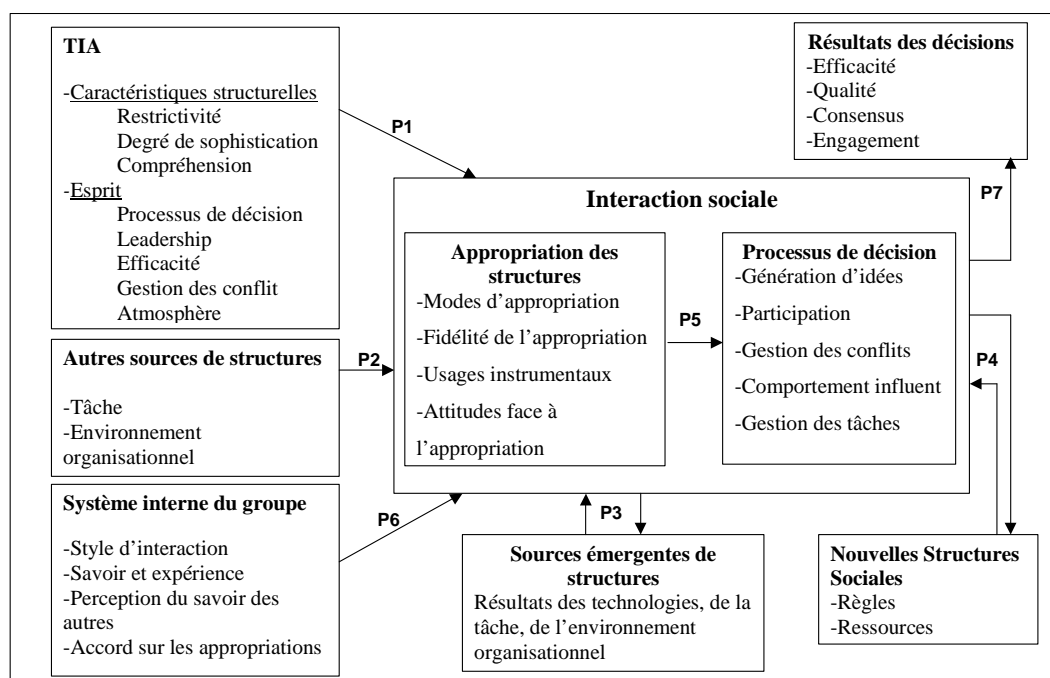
TIA

-Caractéristiques structurelles
Restrictivité
Degré de sophistication
Compréhension
-Esprit
Processus de décision
Leadership
Efficacité
Gestion des conflit
Atmosphère

P1

Résultats des décisions
-Efficacité
-Qualité
-Consensus
-Engagement

P7

Interaction sociale

Appropriation des structures
-Modes d'appropriation
-Fidélité de l'appropriation
-Usages instrumentaux
-Attitudes face à l'appropriation

P5

Processus de décision
-Génération d'idées
-Participation
-Gestion des conflits
-Comportement influent
-Gestion des tâches

P4

Autres sources de structures

-Tâche
-Environnement organisationnel

P2

Système interne du groupe

-Style d'interaction
-Savoir et expérience
-Perception du savoir des autres
-Accord sur les appropriations

P6

P3

Sources émergentes de structures
Résultats des technologies, de la tâche, de l'environnement organisationnel

Nouvelles Structures Sociales
-Règles
-Ressources